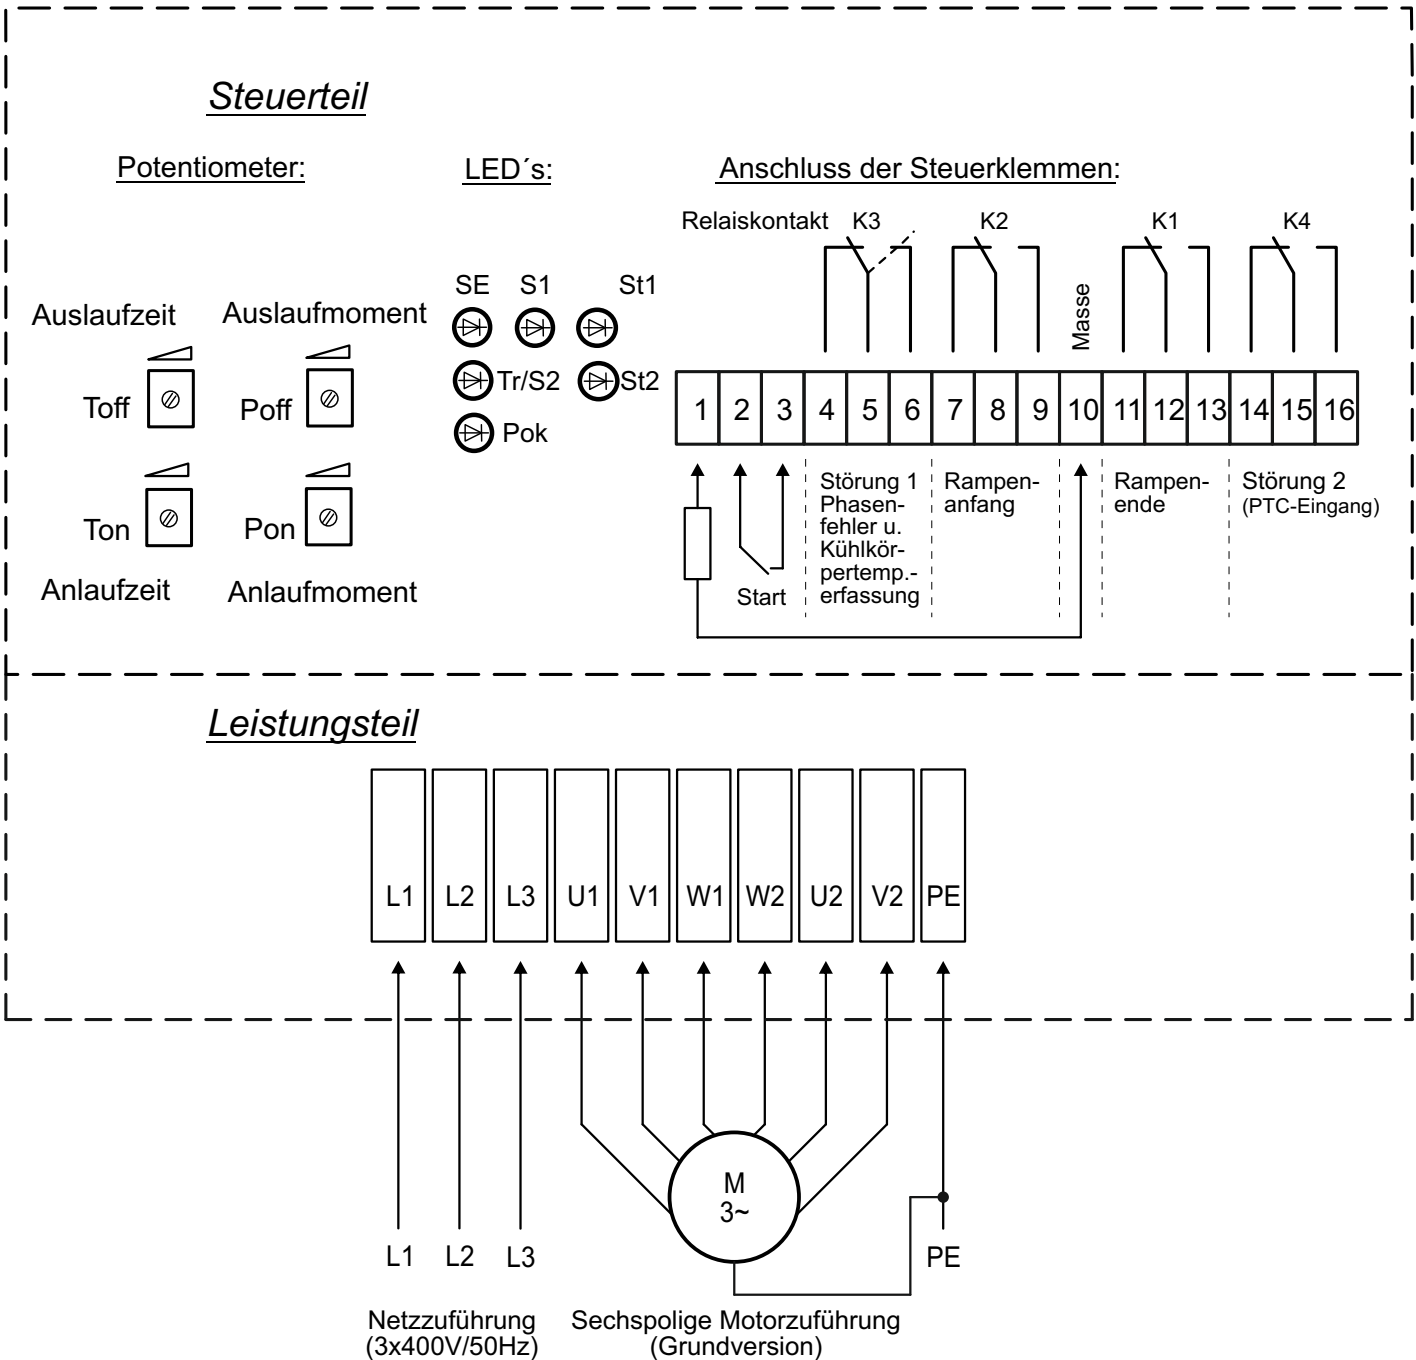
Steuerteil

Potentiometer:

LED´s:

Anschluss der Steuerklemmen:

Auslaufzeit

Auslaufmoment

Toff

Poff

Ton

Pon

Anlaufzeit

Anlaufmoment

SE S1 St1

Tr/S2 St2

Pok

Relaiskontakt K3 K2 K1 K4

Masse

| 1 | 2 | 3 | 4 | 5 | 6 | 7 | 8 | 9 | 10 | 11 | 12 | 13 | 14 | 15 | 16 |
|---|---|---|---|---|---|---|---|---|---|---|---|---|---|---|---|

Start

Störung 1 Phasenfehler u. Kühlkörpertemp.-erfassung

Rampenanfang

Rampenende

Störung 2 (PTC-Eingang)

Leistungsteil

| L1 | L2 | L3 | U1 | V1 | W1 | W2 | U2 | V2 | PE |
|---|---|---|---|---|---|---|---|---|---|

M 3~

L1 L2 L3

PE

Netzzuführung (3x400V/50Hz)

Sechspolige Motorzuführung (Grundversion)